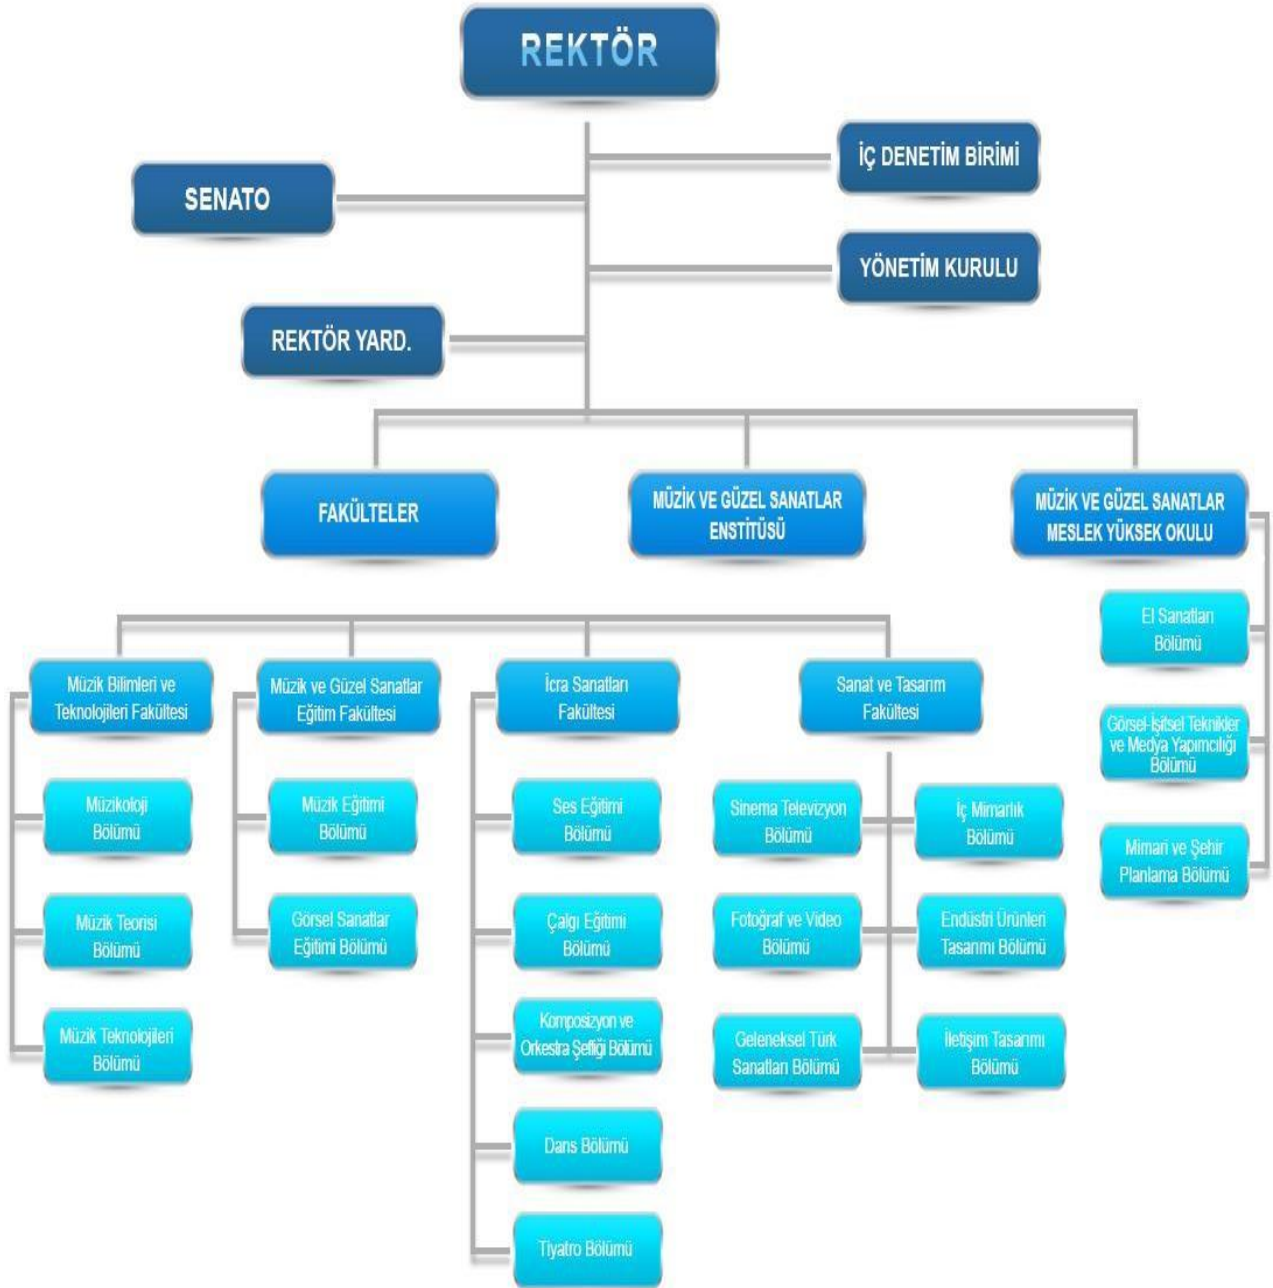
REKTÖR

İÇ DENETİM BİRİMİ

SENATO

YÖNETİM KURULU

REKTÖR YARD.

FAKÜLTELER

MÜZİK VE GÜZEL SANATLAR ENSTİTÜSÜ

MÜZİK VE GÜZEL SANATLAR MESLEK YÜKSEK OKULU

El Sanatları Bölümü

Görsel-İşitsel Teknikler ve Medya Yapımcılığı Bölümü

Mimari ve Şehir Planlama Bölümü

Müzik Bilimleri ve Teknolojileri Fakültesi

Müzikoloji Bölümü

Müzik Teorisi Bölümü

Müzik Teknolojileri Bölümü

Müzik ve Güzel Sanatlar Eğitim Fakültesi

Müzik Eğitimi Bölümü

Görsel Sanatlar Eğitimi Bölümü

İcra Sanatları Fakültesi

Ses Eğitimi Bölümü

Çalgı Eğitimi Bölümü

Komposizyon ve Orkestra Şefliği Bölümü

Dans Bölümü

Tiyatro Bölümü

Sanat ve Tasarım Fakültesi

Sinema Televizyon Bölümü

Fotoğraf ve Video Bölümü

Geleneksel Türk Sanatları Bölümü

İç Mimarlık Bölümü

Endüstri Ürünleri Tasarımı Bölümü

İletişim Tasarımı Bölümü